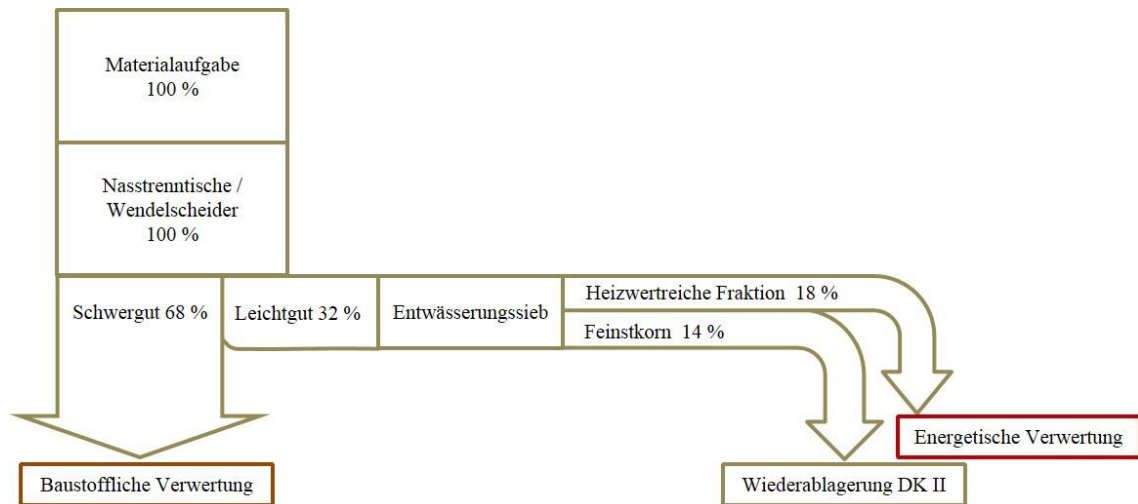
Materialaufgabe
100 %

Nasstrenntische /
Wendelscheider
100 %

Schwergut 68 %

Leichtgut 32 %

Entwässerungssieb

Heizwertreiche Fraktion 18 %

Feinstkorn 14 %

Energetische Verwertung

Baustoffliche Verwertung

Wiederablagerung DK II